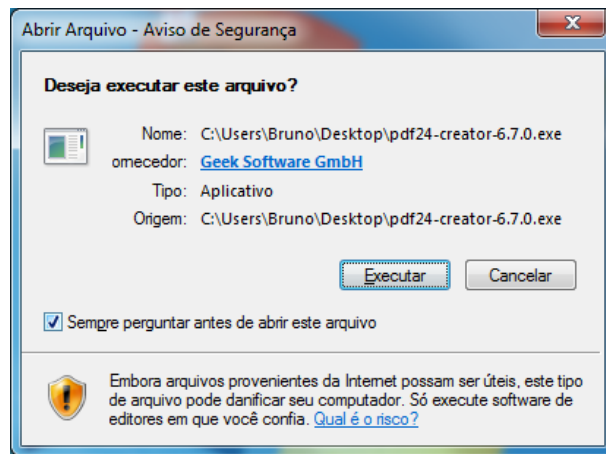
Abrir Arquivo - Aviso de Segurança

Deseja executar este arquivo?

Nome: C:\Users\Bruno\Desktop\pdf24-creator-6.7.0.exe
ornecedor: Geek Software GmbH
Tipo: Aplicativo
Origem: C:\Users\Bruno\Desktop\pdf24-creator-6.7.0.exe

Executar Cancelar

Sempre perguntar antes de abrir este arquivo

Embora arquivos provenientes da Internet possam ser úteis, este tipo de arquivo pode danificar seu computador. Só execute software de editores em que você confia. Qual é o risco?